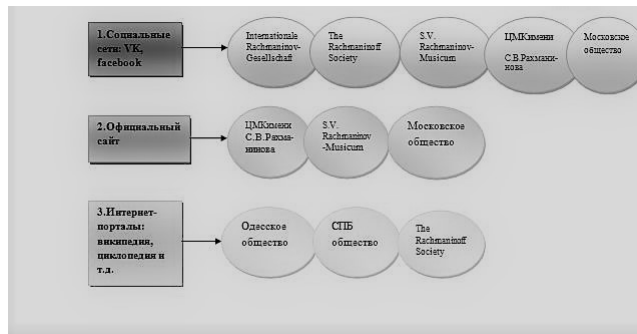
1.Социальные сети: VK, facebook

Internationale Rachmaninov-Gesellschaft

The Rachmaninoff Society

S.V. Rachmaninov-Musicum

ЦМКимени С.В.Рахманинова

Московское общество

2.Официальный сайт

ЦМКимени С.В.Рахманинова

S.V. Rachmaninov-Musicum

Московское общество

3.Интернет-порталы: википедия, циклопедия и т.д.

Одесское общество

СПБ общество

The Rachmaninoff Society